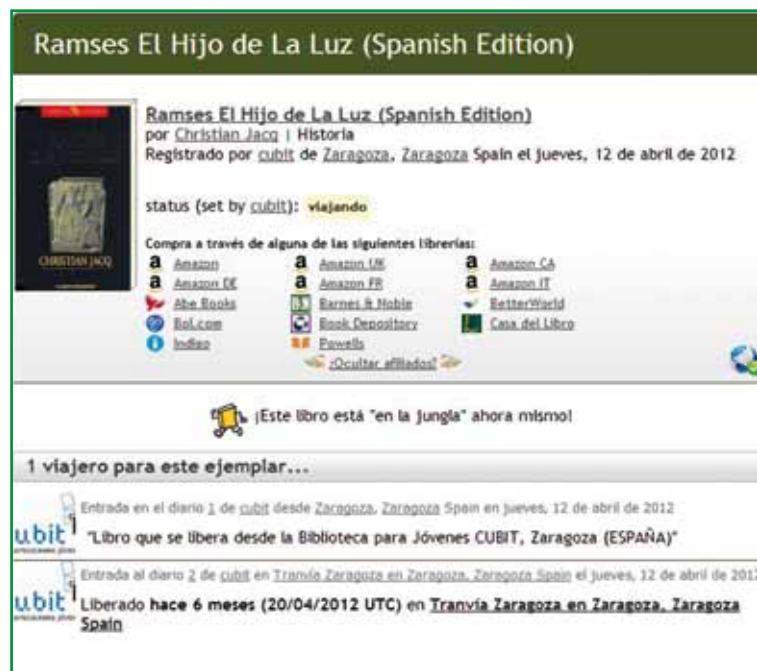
Ramses El Hijo de La Luz (Spanish Edition)

Ramses El Hijo de La Luz (Spanish Edition)
por Christian Jacq | Historia
Registrado por cubit de Zaragoza, Zaragoza Spain el jueves, 12 de abril de 2012

status (set by cubit): viajando

Compra a través de alguna de las siguientes librerías:

| | | |
|---|---|---|
| Amazon | Amazon UK | Amazon CA |
| Amazon DE | Amazon FR | Amazon IT |
| Abe Books | Barnes & Noble | BetterWorld |
| Bol.com | Book Depository | Casa del Libro |
| Indigo | Powells | |

¡Ocultar afiliados!

¡Este libro está "en la jungla" ahora mismo!

1 viajero para este ejemplar...

Entrada en el diario 1 de cubit desde Zaragoza, Zaragoza Spain en jueves, 12 de abril de 2012

cubit

"Libro que se libera desde la Biblioteca para Jóvenes CUBIT, Zaragoza (ESPAÑA)"

Entrada al diario 2 de cubit en Tranvía Zaragoza en Zaragoza, Zaragoza Spain el jueves, 12 de abril de 201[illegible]

cubit

Liberado hace 6 meses (20/04/2012 UTC) en Tranvía Zaragoza en Zaragoza, Zaragoza Spain